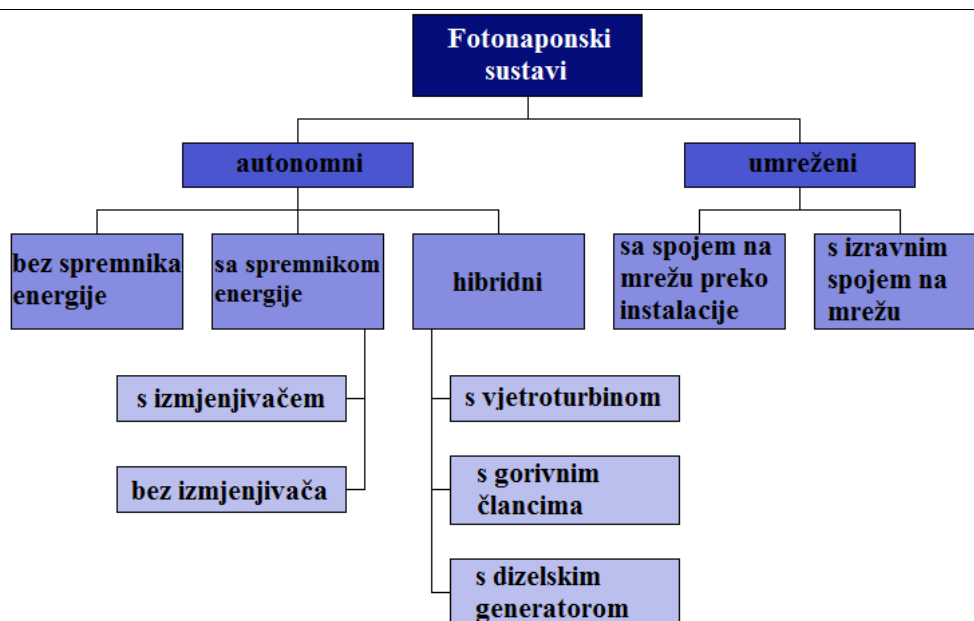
Fotonaponski sustavi

autonomni

umreženi

bez spremnika energije

sa spremnikom energije

hibridni

sa spojem na mrežu preko instalacije

s izravnim spojem na mrežu

s izmjenjivačem

bez izmjenjivača

s vjetroturbinom

s gorivnim člancima

s dizelskim generatorom